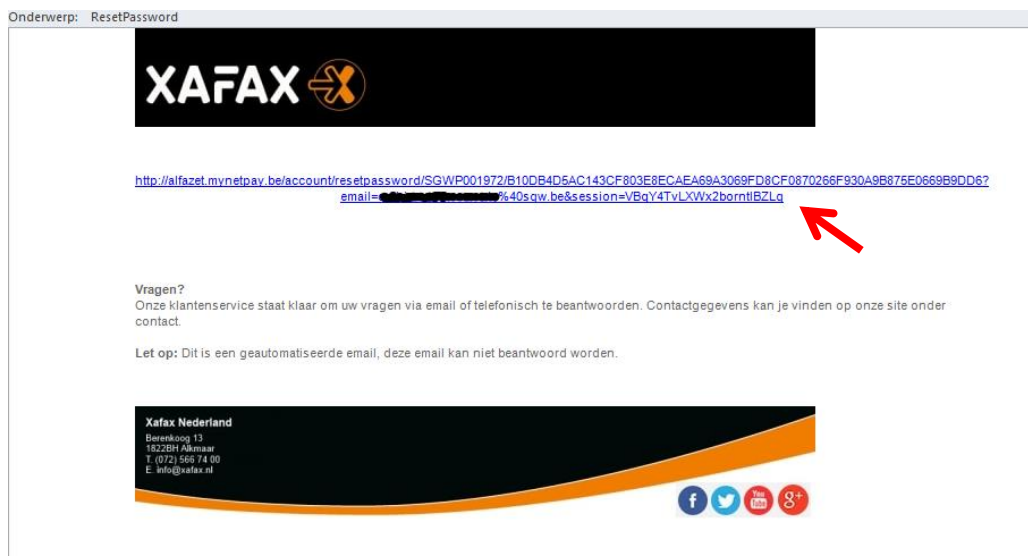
Onderwerp: ResetPassword

XAFAX

http://alfazet.mynetpay.be/account/resetpassword/SGWP001972/B10DB4D5AC143CF803E8ECAEA69A3069FD8CF0870266F930A9B875E0669B9DD6?email=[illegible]%40sgw.be&session=VBgY4TvLXWx2borntlBZLq

Vragen?
Onze klantenservice staat klaar om uw vragen via email of telefonisch te beantwoorden. Contactgegevens kan je vinden op onze site onder contact.

Let op: Dit is een geautomatiseerde email, deze email kan niet beantwoord worden.

Xafax Nederland
Berenkoog 13
1822BH Alkmaar
T. (072) 566 74 00
E. info@xafax.nl

You Tube